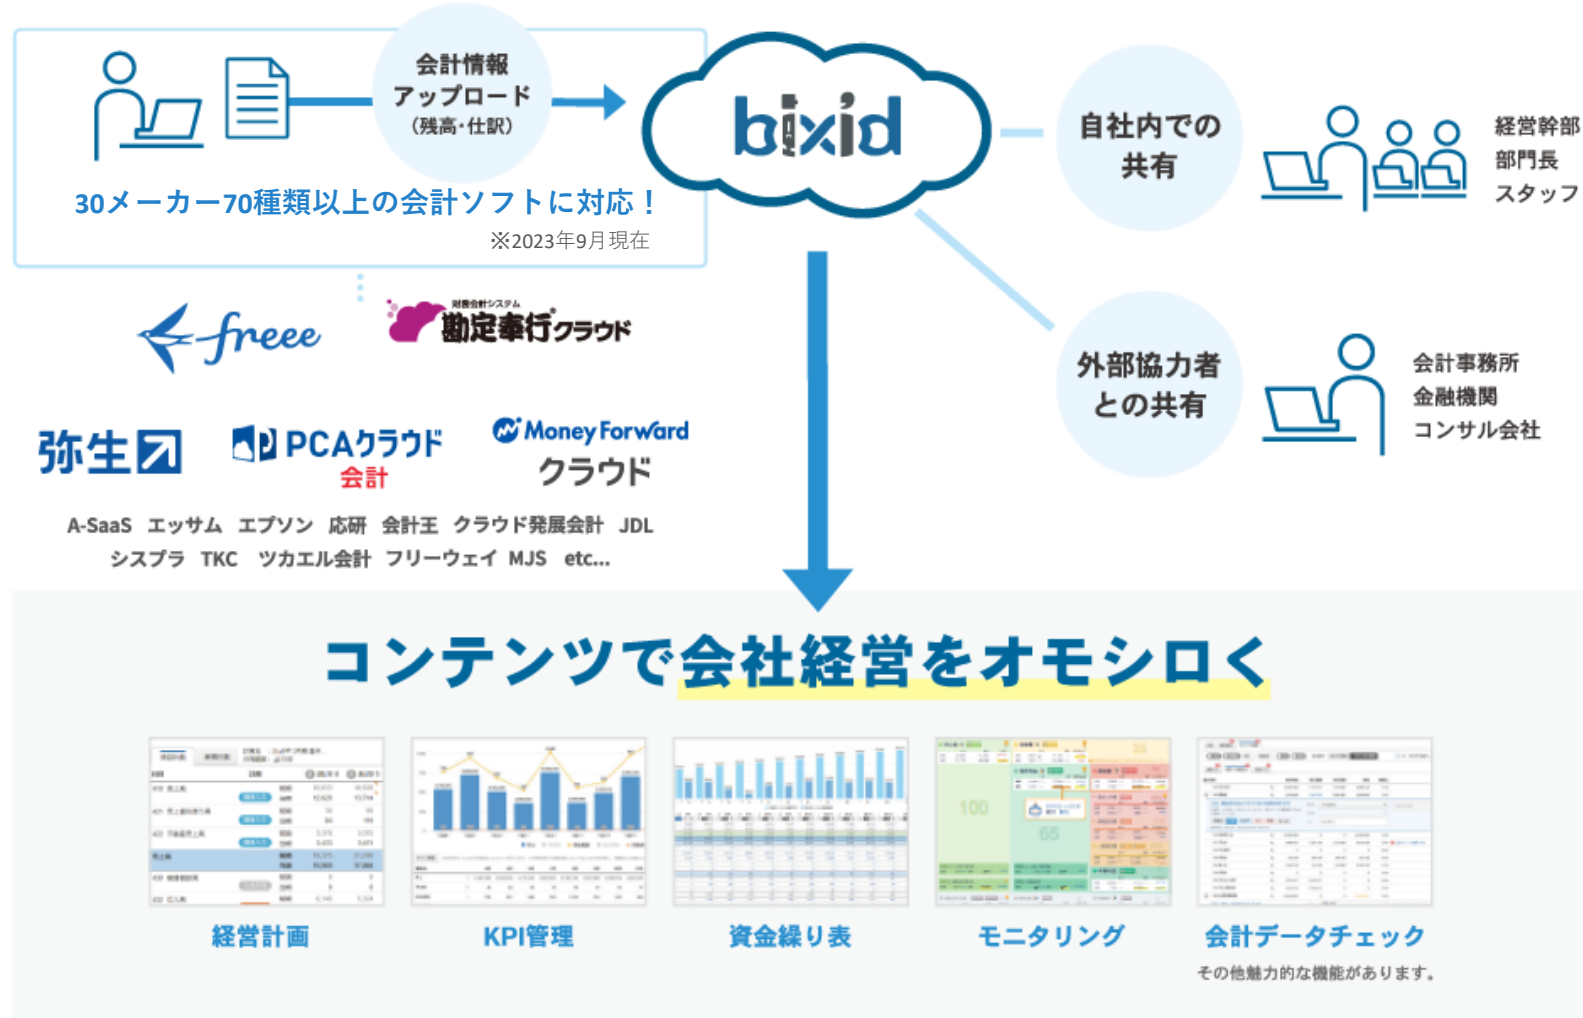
会計情報
アップロード
(残高・仕訳)

30メーカー70種類以上の会計ソフトに対応！
※2023年9月現在

bixid

自社内での
共有

経営幹部
部門長
スタッフ

外部協力者
との共有

会計事務所
金融機関
コンサル会社

freee

財務会計システム
勘定奉行クラウド

弥生

PCAクラウド
会計

Money Forward
クラウド

A-SaaS エッサム エプソン 応研 会計王 クラウド発展会計 JDL
シスプラ TKC ツカエル会計 フリーウェイ MJS etc...

コンテンツで会社経営をオモシロく

経営計画

KPI管理

資金繰り表

モニタリング

会計データチェック

その他魅力的な機能があります。